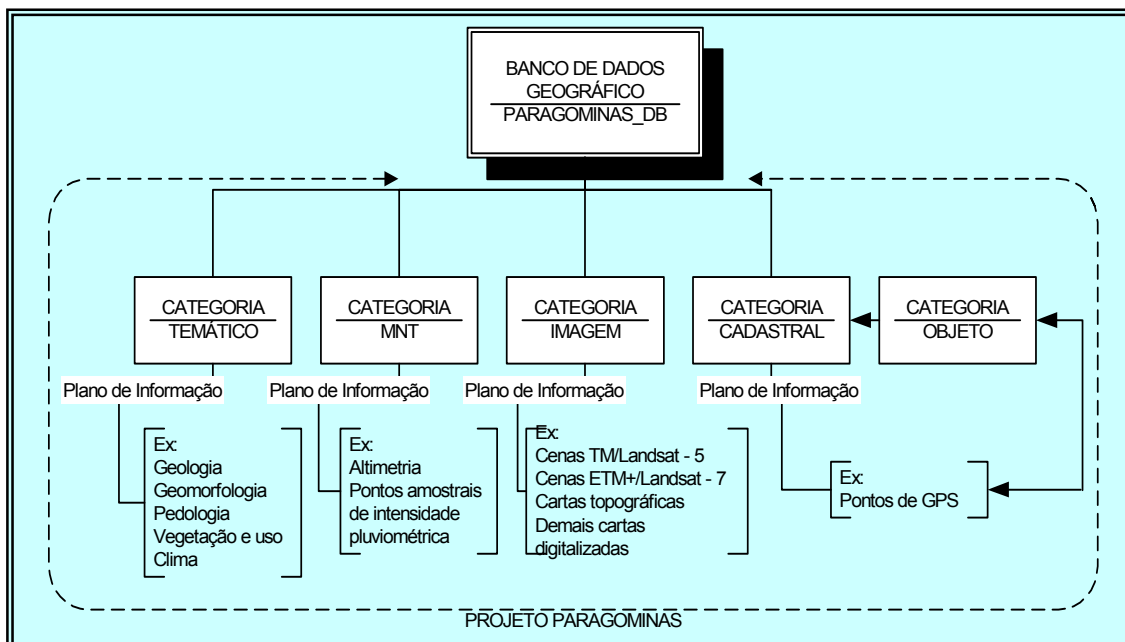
BANCO DE DADOS GEOGRÁFICO
PARAGOMINAS_DB

CATEGORIA
TEMÁTICO

CATEGORIA
MNT

CATEGORIA
IMAGEM

CATEGORIA
CADASTRAL

CATEGORIA
OBJETO

Plano de Informação

Ex:
Geologia
Geomorfologia
Pedologia
Vegetação e uso
Clima

Plano de Informação

Ex:
Altimetria
Pontos amostrais de intensidade pluviométrica

Plano de Informação

Ex:
Cenas TM/Landsat - 5
Cenas ETM+/Landsat - 7
Cartas topográficas
Demais cartas digitalizadas

Plano de Informação

Ex:
Pontos de GPS

PROJETO PARAGOMINAS